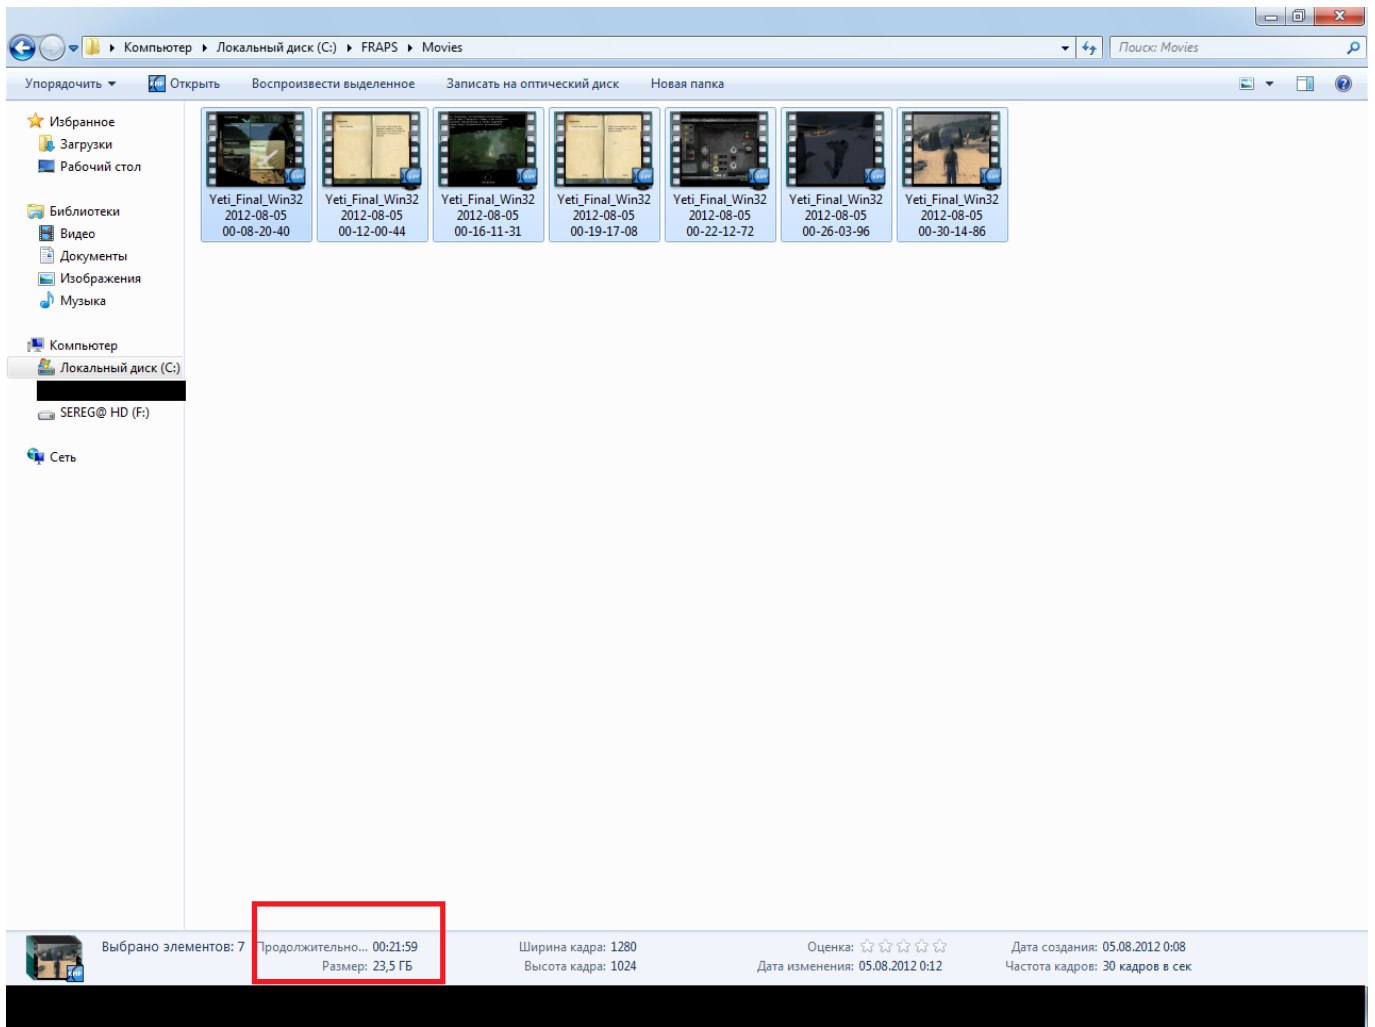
Компьютер ▸ Локальный диск (C:) ▸ FRAPS ▸ Movies

Поиск: Movies

Упорядочить ▾ Открыть Воспроизвести выделенное Записать на оптический диск Новая папка

Избранное
Загрузки
Рабочий стол

Библиотеки
Видео
Документы
Изображения
Музыка

Компьютер
Локальный диск (C:)
SEREG@ HD (F:)

Сеть

Yeti_Final_Win32 2012-08-05 00-08-20-40
Yeti_Final_Win32 2012-08-05 00-12-00-44
Yeti_Final_Win32 2012-08-05 00-16-11-31
Yeti_Final_Win32 2012-08-05 00-19-17-08
Yeti_Final_Win32 2012-08-05 00-22-12-72
Yeti_Final_Win32 2012-08-05 00-26-03-96
Yeti_Final_Win32 2012-08-05 00-30-14-86

Выбрано элементов: 7
Продолжительно... 00:21:59
Размер: 23,5 ГБ
Ширина кадра: 1280
Высота кадра: 1024
Оценка: ☆☆☆☆☆
Дата изменения: 05.08.2012 0:12
Дата создания: 05.08.2012 0:08
Частота кадров: 30 кадров в сек